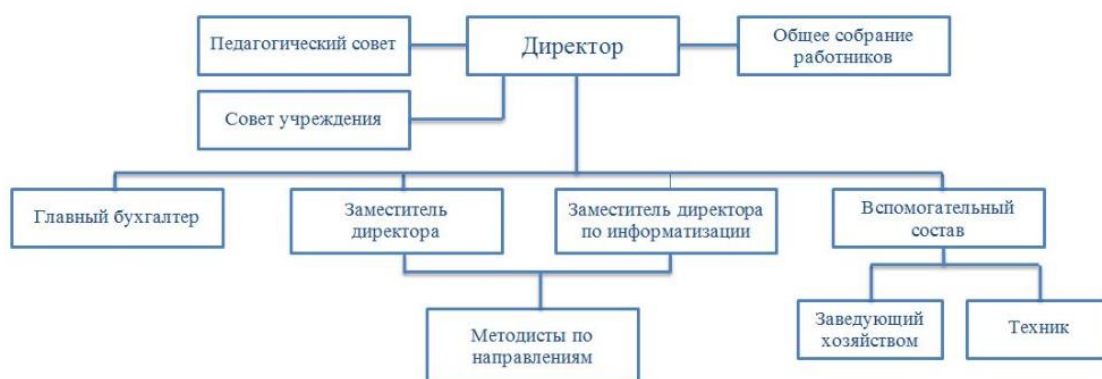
Педагогический совет

Директор

Общее собрание работников

Совет учреждения

Главный бухгалтер

Заместитель директора

Заместитель директора по информатизации

Вспомогательный состав

Методисты по направлениям

Заведующий хозяйством

Техник